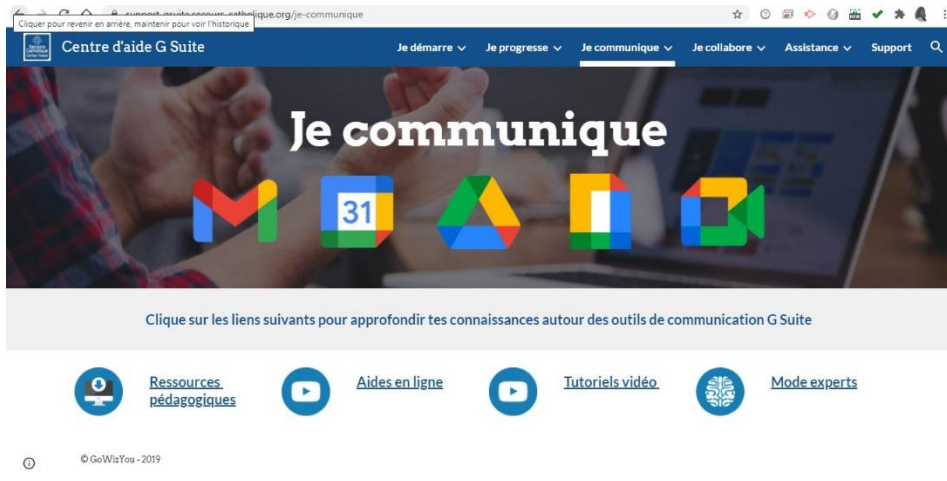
Cliquer pour revenir en arrière, maintenir pour voir l'historique

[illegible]ique.org/je-communique

Centre d'aide G Suite

Je démarre ∨ Je progresse ∨ Je communique ∨ Je collabore ∨ Assistance ∨ Support

Je communique

31

Clique sur les liens suivants pour approfondir tes connaissances autour des outils de communication G Suite

Ressources pédagogiques

Aides en ligne

Tutoriels vidéo

Mode experts

© GoWizYou - 2019